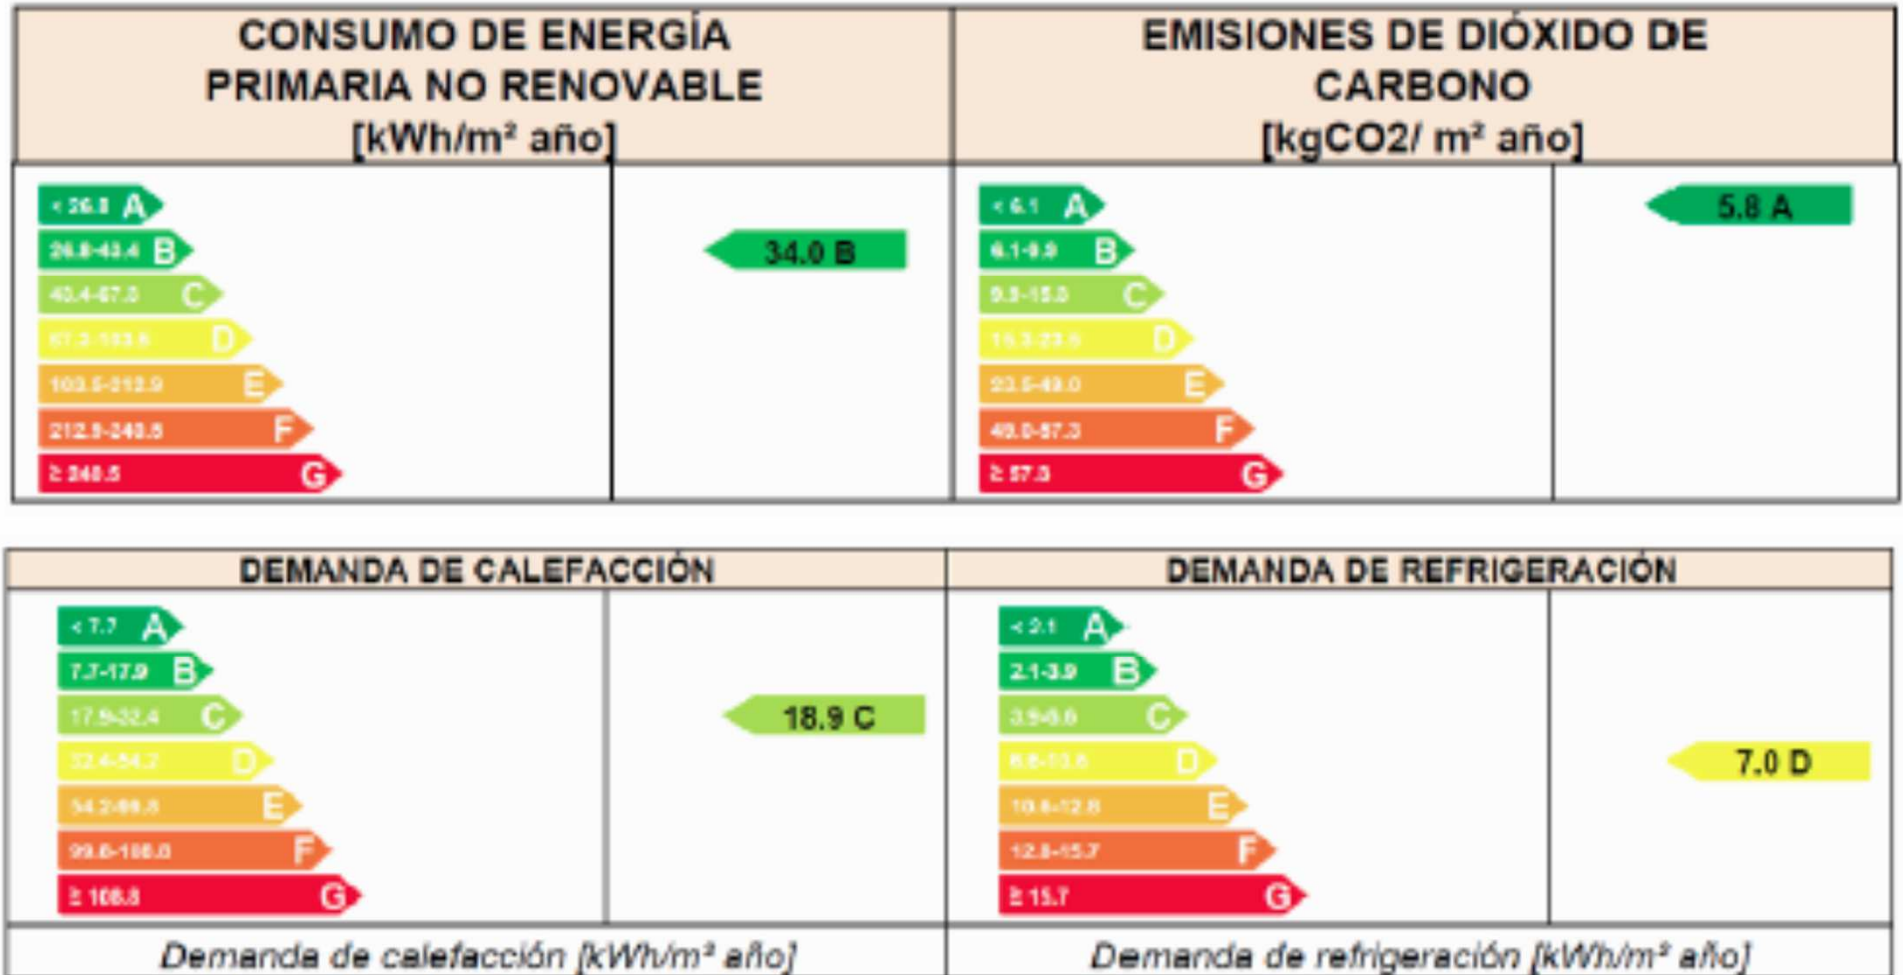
| CONSUMO DE ENERGÍA PRIMARIA NO RENOVABLE [kWh/m² año] | | EMISIONES DE DIÓXIDO DE CARBONO [kgCO2/ m² año] | |
|---|---|---|---|
| < 26.8 A | | < 6.1 A | 5.8 A |
| 26.8-43.4 B | 34.0 B | 6.1-9.9 B | |
| 43.4-67.3 C | | 9.9-15.3 C | |
| 67.3-103.5 D | | 15.3-23.5 D | |
| 103.5-212.9 E | | 23.5-49.0 E | |
| 212.9-248.5 F | | 49.0-57.3 F | |
| ≥ 248.5 G | | ≥ 57.3 G | |

| DEMANDA DE CALEFACCIÓN | | DEMANDA DE REFRIGERACIÓN | |
|---|---|---|---|
| < 7.7 A | | < 2.1 A | |
| 7.7-17.9 B | | 2.1-3.9 B | |
| 17.9-32.4 C | 18.9 C | 3.9-6.6 C | |
| 32.4-54.2 D | | 6.6-10.6 D | 7.0 D |
| 54.2-99.6 E | | 10.6-12.8 E | |
| 99.6-108.8 F | | 12.8-15.7 F | |
| ≥ 108.8 G | | ≥ 15.7 G | |
| Demanda de calefacción [kWh/m² año] | | Demanda de refrigeración [kWh/m² año] | |